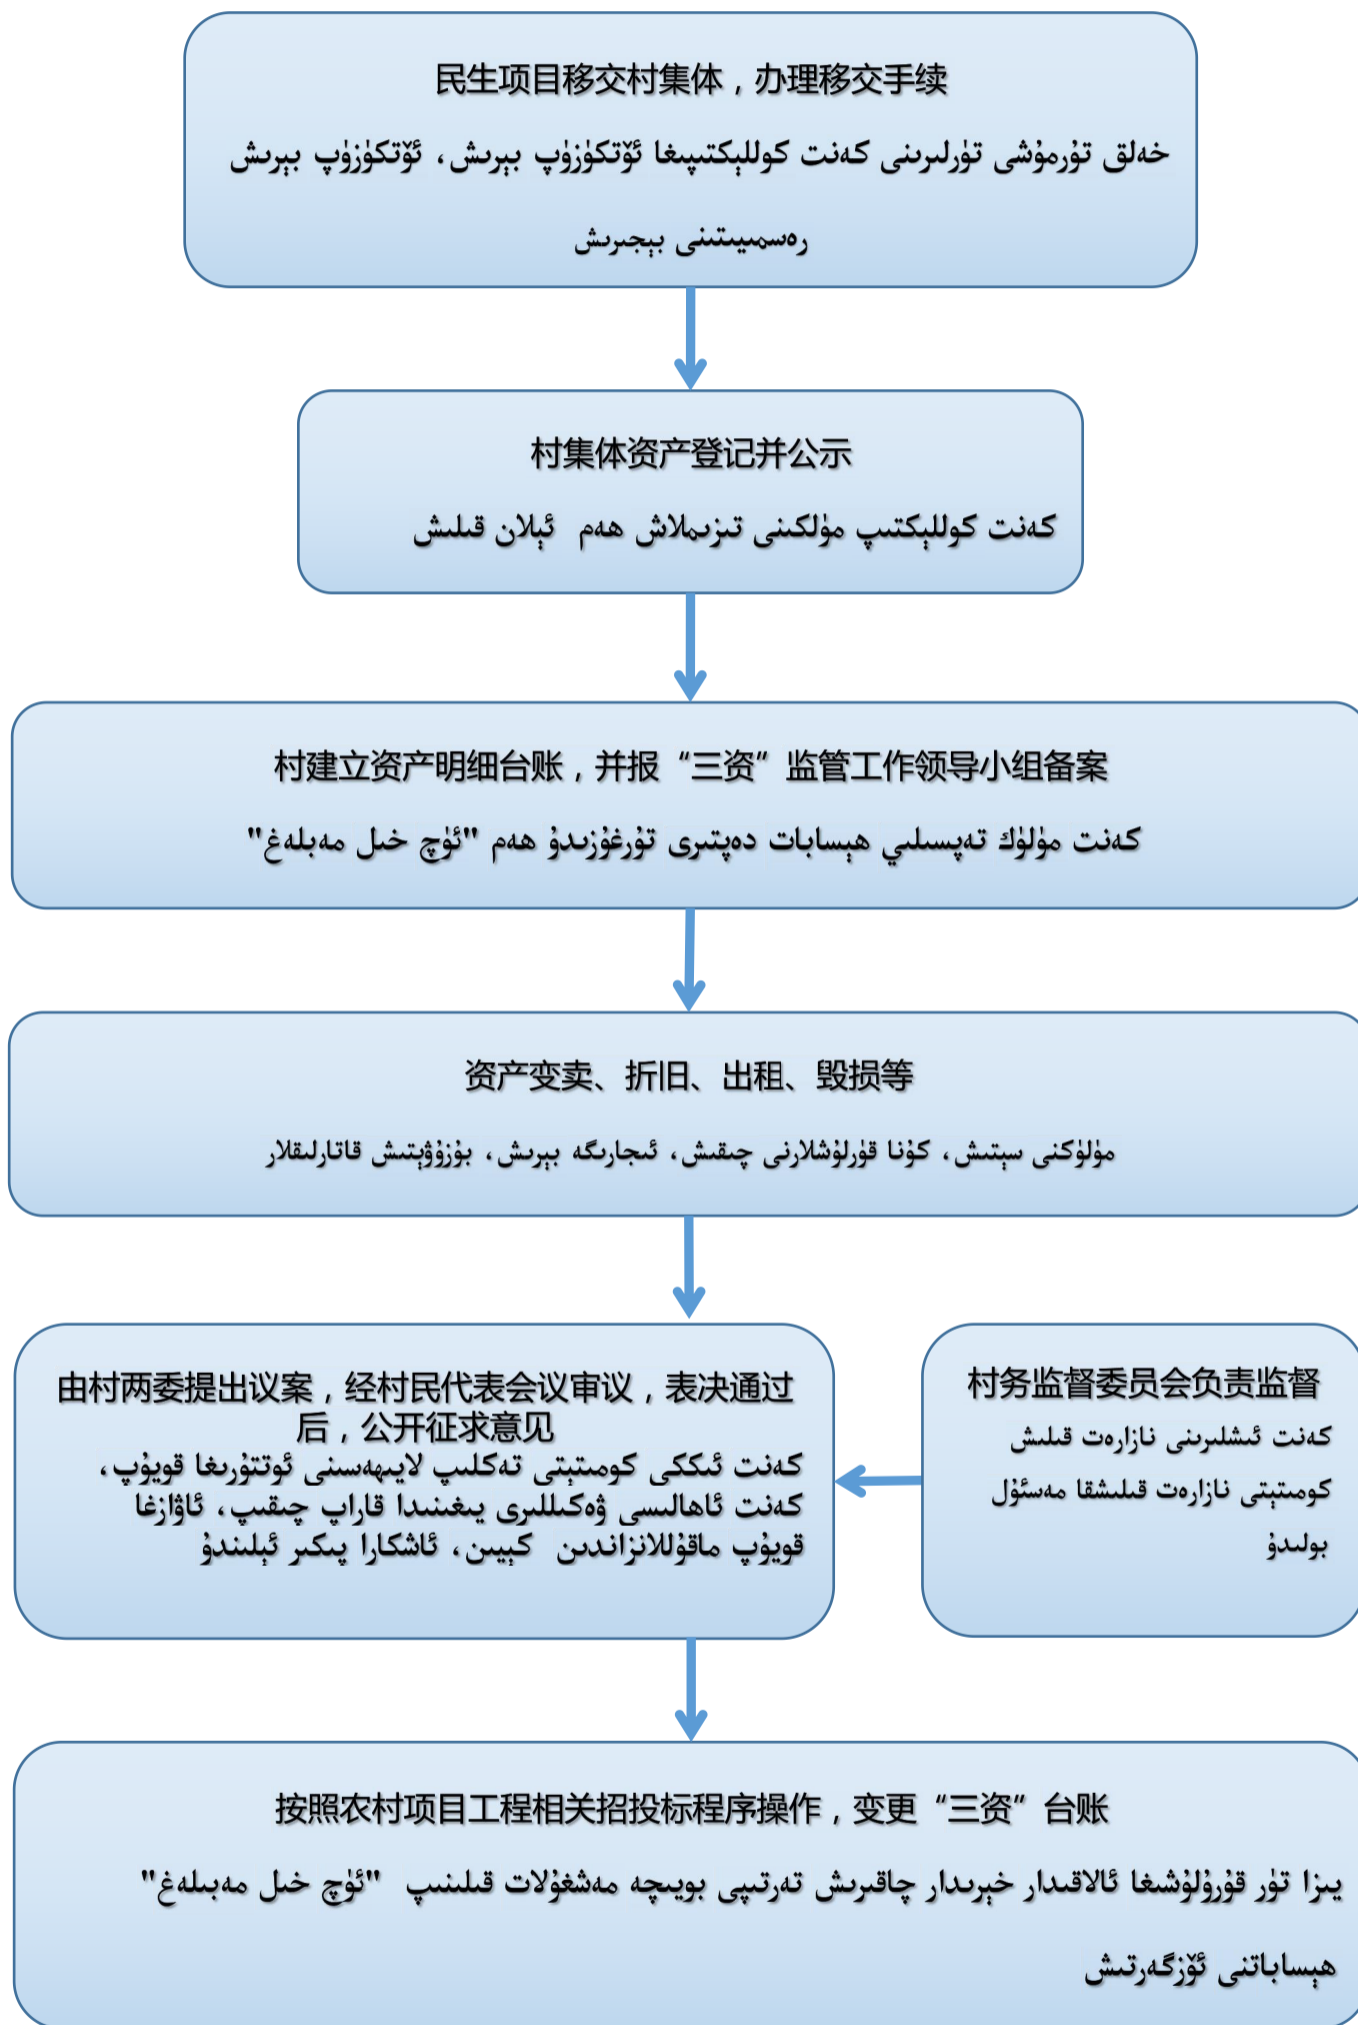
民生项目移交村集体，办理移交手续

خەلق تۇرمۇشى تۈرلىرىنى كەنت كوللېكتىپىغا ئۆتكۈزۈپ بېرىش، ئۆتكۈزۈپ بېرىش رەسمىيىتىنى بېجىرىش

村集体资产登记并公示

كەنت كوللېكتىپ مۈلكىنى تىزىملاش ھەم ئېلان قىلىش

村建立资产明细台账，并报“三资”监管工作领导小组备案

كەنت مۈلۈك تەپسىلىي ھېسابات دەپتىرى تۇرغۇزىدۇ ھەم "ئۈچ خىل مەبلەغ"

资产变卖、折旧、出租、毁损等

مۈلۈكنى سېتىش، كونا قۇرلۇشلارنى چىقىش، ئىجارىگە بېرىش، بۇزۇۋېتىش قاتارلىقلار

由村两委提出议案，经村民代表会议审议，表决通过后，公开征求意见

كەنت ئىككى كومىتېتى تەكلىپ لايىھەسىنى ئوتتۇرىغا قويۇپ، كەنت ئاھالىسى ۋەكىللىرى يىغىنىدا قاراپ چىقىپ، ئاۋازغا قويۇپ ماقۇللانغاندىن كېيىن، ئاشكارا پىكىر ئېلىنىدۇ

村务监督委员会负责监督

كەنت ئىشلىرىنى نازارەت قىلىش كومىتېتى نازارەت قىلىشقا مەسئۇل بولىدۇ

按照农村项目工程相关招投标程序操作，变更“三资”台账

يېزا تۈر قۇرۇلۇشىغا ئالاقىدار خېرىدار چاقىرىش تەرتىپى بويىچە مەشغۇلات قىلىنىپ "ئۈچ خىل مەبلەغ" ھېساباتىنى ئۆزگەرتىش